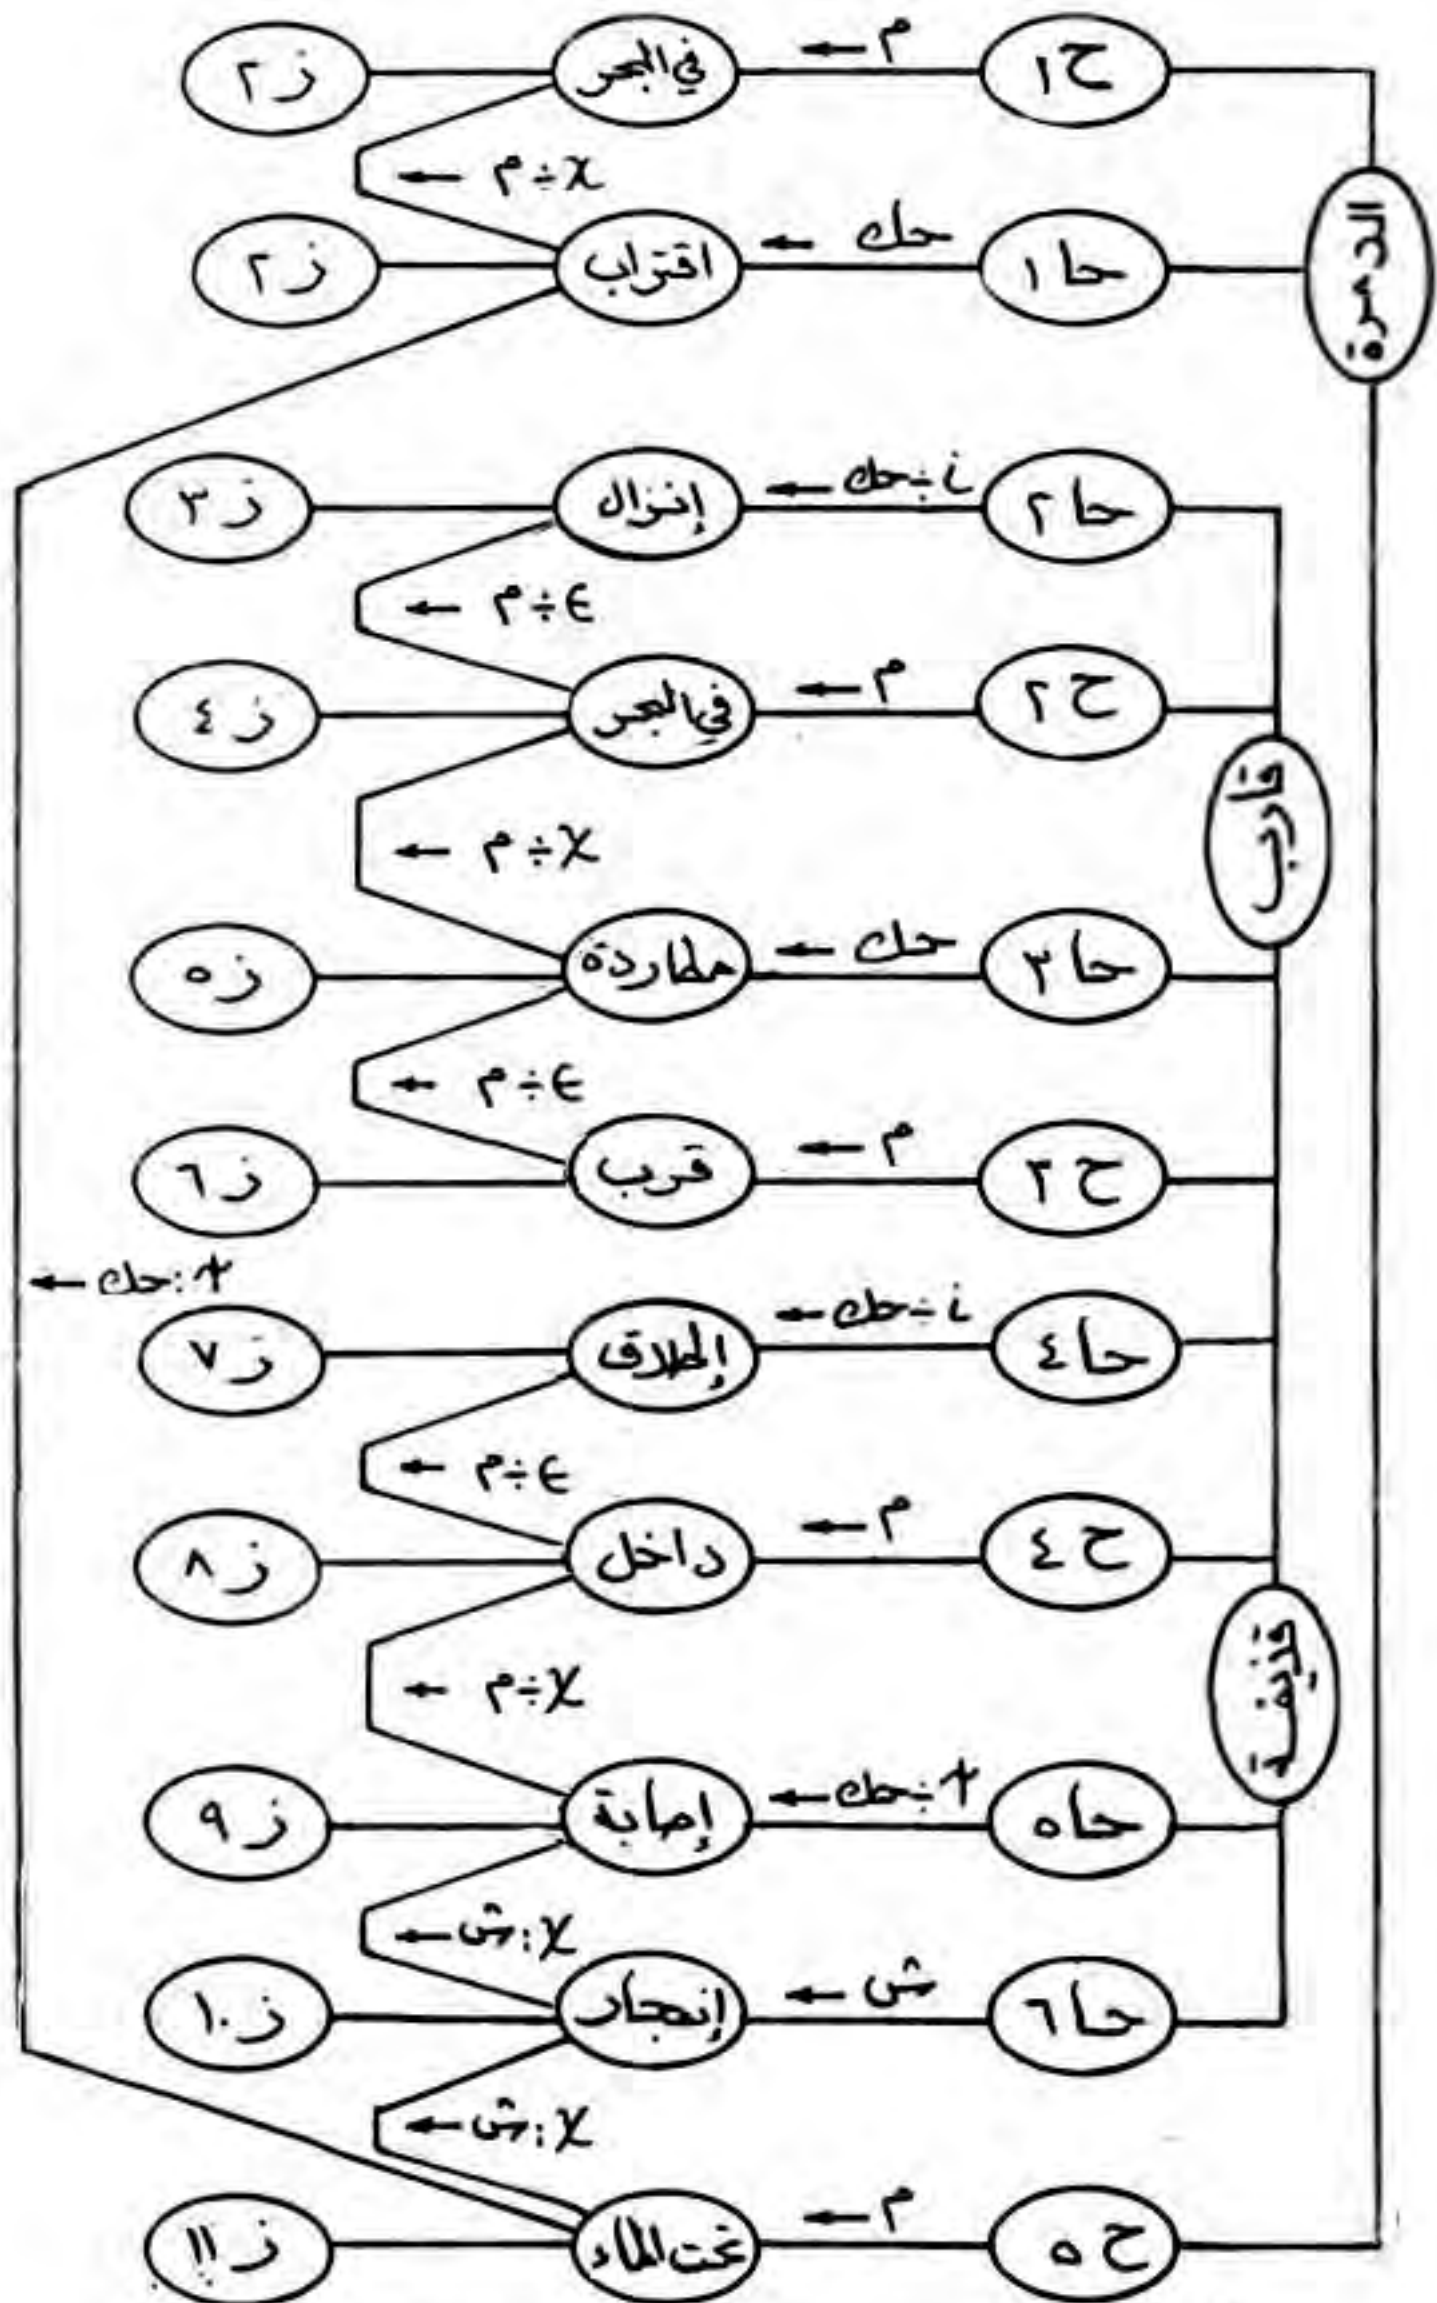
ح١ ← م في البحر ز٢
χ ÷ م ←
حا١ ← حك اقتراب ز٢
المدمرة
حا٢ ← ن ÷ حك إنزال ز٣
٤ ÷ م ←
ح٢ ← م في البحر ز٤
χ ÷ م ←
حا٣ ← حك مطاردة ز٥
٤ ÷ م ←
ح٢ ← م قرب ز٦
قارب
٢ ÷ حك ←
حا٤ ← ن ÷ حك إطلاق ز٧
٤ ÷ م ←
ح٤ ← م داخل ز٨
χ ÷ م ←
حا٥ ← ٢ ÷ حك إصابة ز٩
قذيفة
χ : ش ←
حا٦ ← ش إنفجار ز١٠
χ : ش ←
ح٥ ← م تحت الماء ز١١